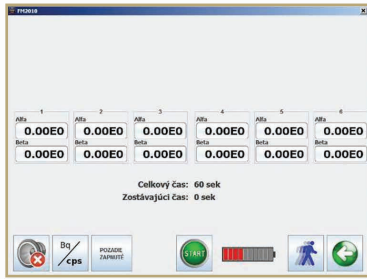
FM2010

1
Alfa
0.00E0
Beta
0.00E0

2
Alfa
0.00E0
Beta
0.00E0

3
Alfa
0.00E0
Beta
0.00E0

4
Alfa
0.00E0
Beta
0.00E0

5
Alfa
0.00E0
Beta
0.00E0

6
Alfa
0.00E0
Beta
0.00E0

Celkový čas: 60 sek
Zostávajúci čas: 0 sek

Bq/cps
POZADIE ZAPNUTÉ
START